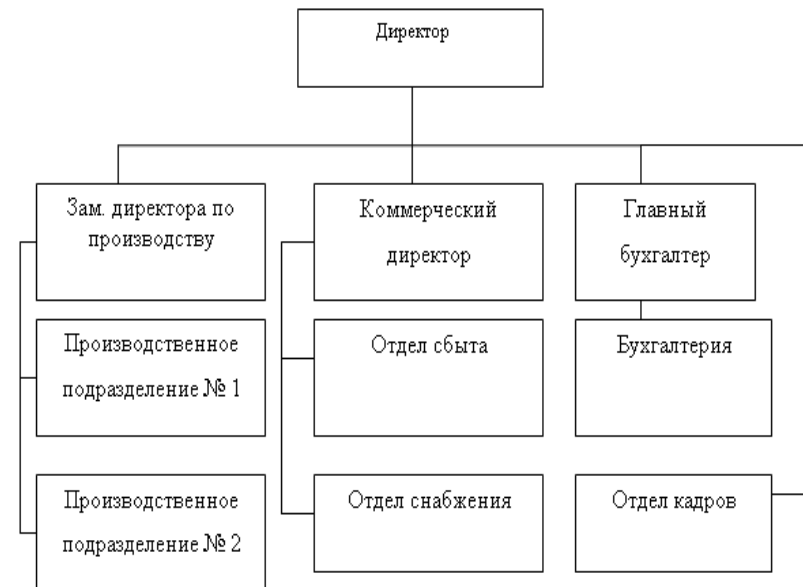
Директор

Зам. директора по производству

Производственное подразделение № 1

Производственное подразделение № 2

Коммерческий директор

Отдел сбыта

Отдел снабжения

Главный бухгалтер

Бухгалтерия

Отдел кадров